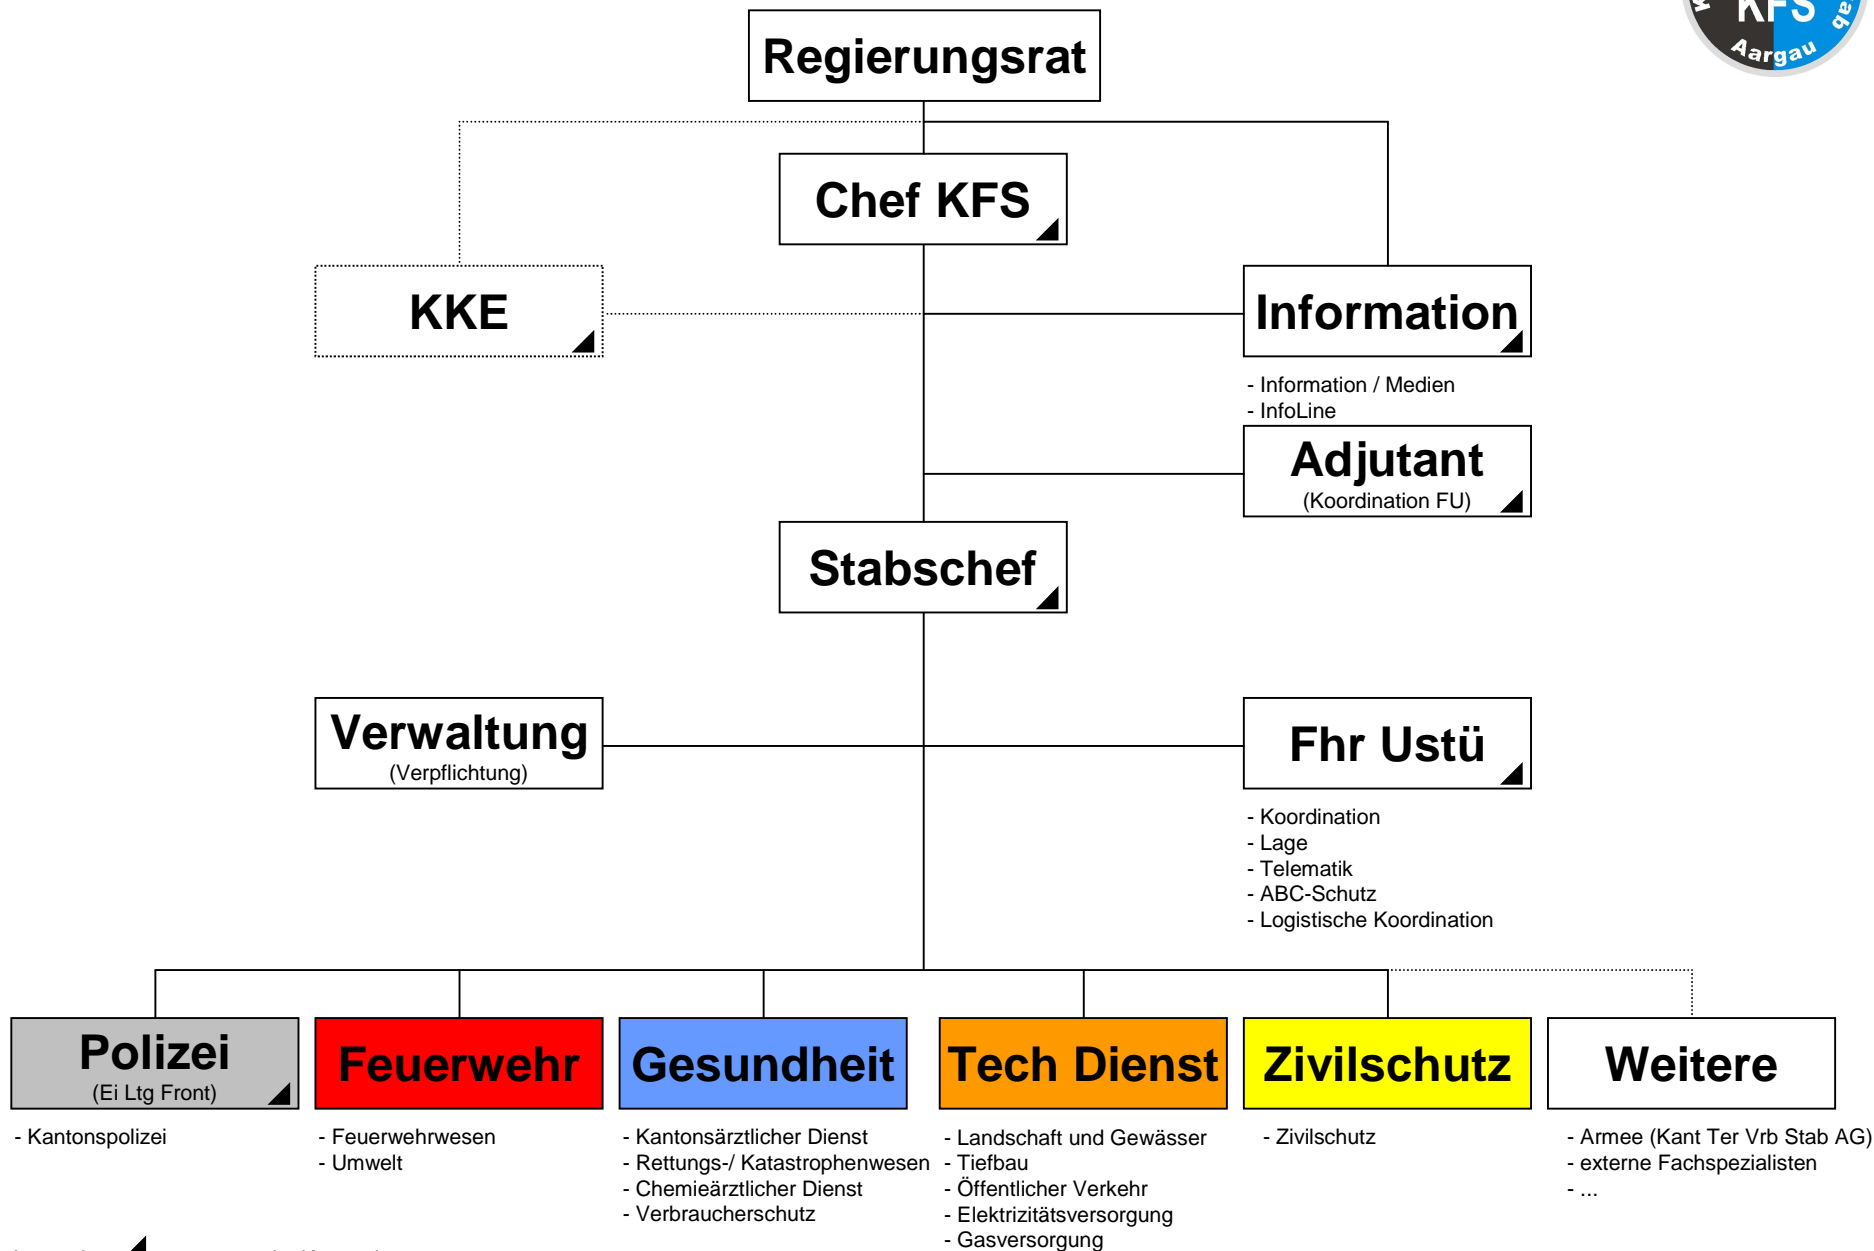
KFS Aargau

Regierungsrat

Chef KFS

KKE

Information

- Information / Medien
- InfoLine

Adjutant
(Koordination FU)

Stabschef

Verwaltung
(Verpflichtung)

Fhr Ustü

- Koordination
- Lage
- Telematik
- ABC-Schutz
- Logistische Koordination

Polizei
(Ei Ltg Front)

- Kantonspolizei

Feuerwehr

- Feuerwehrwesen
- Umwelt

Gesundheit

- Kantonsärztlicher Dienst
- Rettungs-/ Katastrophenwesen
- Chemieärztlicher Dienst
- Verbraucherschutz

Tech Dienst

- Landschaft und Gewässer
- Tiefbau
- Öffentlicher Verkehr
- Elektrizitätsversorgung
- Gasversorgung

Zivilschutz

- Zivilschutz

Weitere

- Armee (Kant Ter Vrb Stab AG)
- externe Fachspezialisten
- ...

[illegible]